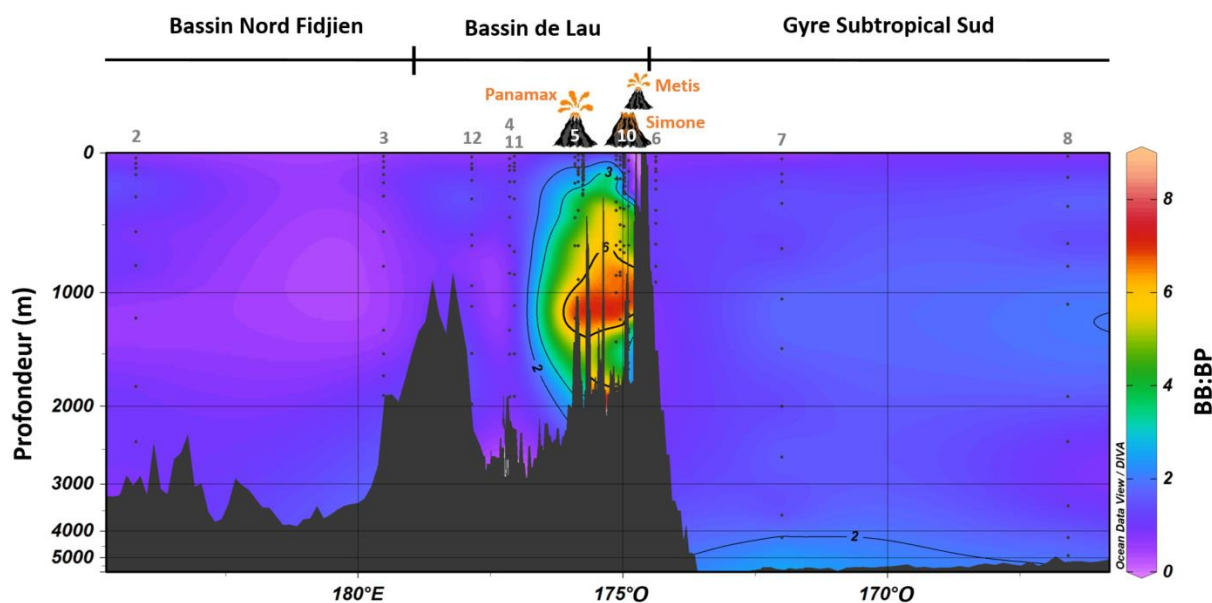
Bassin Nord Fidjien
Bassin de Lau
Gyre Subtropical Sud

Panamax
Metis
Simone

2
3
12
4
11
5
10
6
7
8

Profondeur (m)
0
1000
2000
3000
4000
5000

3
6
2
2

180°E
175°O
170°O

Ocean Data View / DIVA

BB:BP
0
2
4
6
8